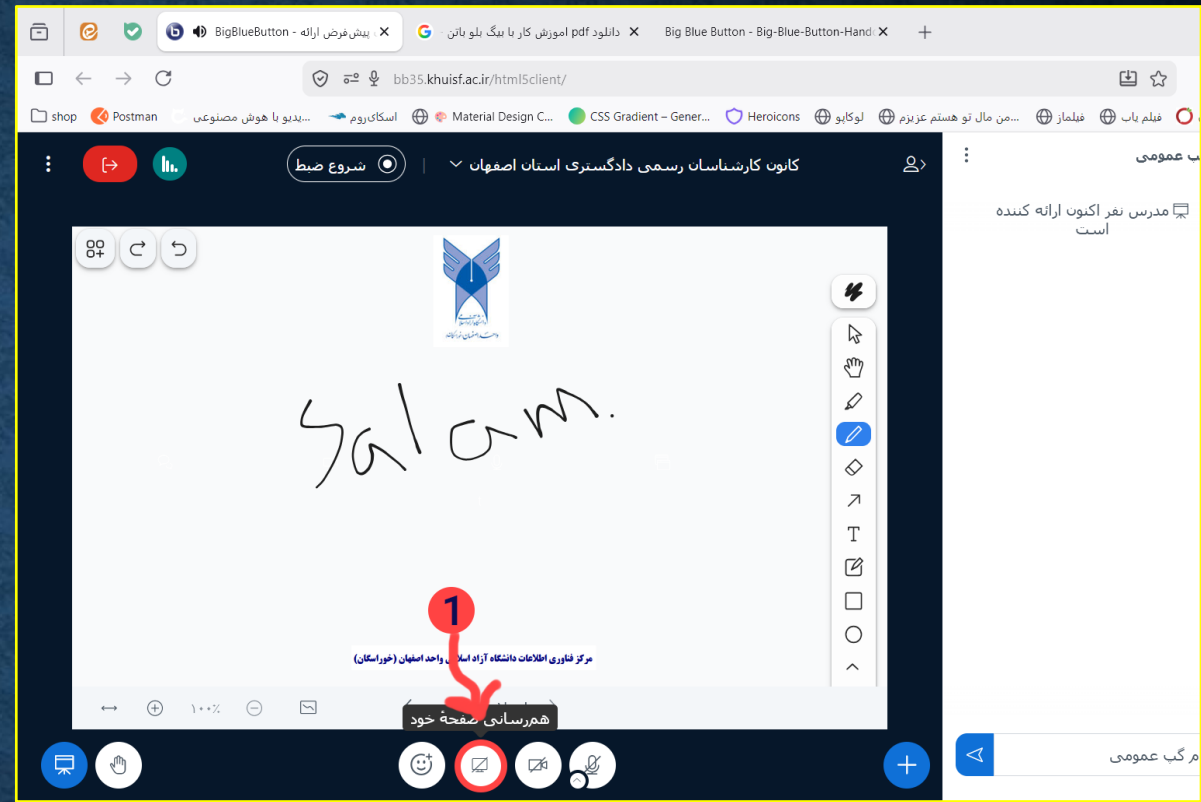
BigBlueButton - پیش‌فرض ارائه
دانلود pdf اموزش کار با بیگ بلو باتن
Big Blue Button - Big-Blue-Button-Hand
bb35.khuisf.ac.ir/html5client/
shop
Postman
...پدیو با هوش مصنوعی
اسکای‌روم
Material Design C...
CSS Gradient – Gener...
Heroicons
لوکابو
...من مال تو هستم عزیزم
فیلماز
فیلم یاب
شروع ضبط
کانون کارشناسان رسمی دادگستری استان اصفهان
گپ عمومی
مدرس نفر اکنون ارائه کننده است
Salam.
1
مرکز فناوری اطلاعات دانشگاه آزاد اسلامی واحد اصفهان (خوراسگان)
۱۰۰٪
هم‌رسانی صفحهٔ خود
گپ عمومی